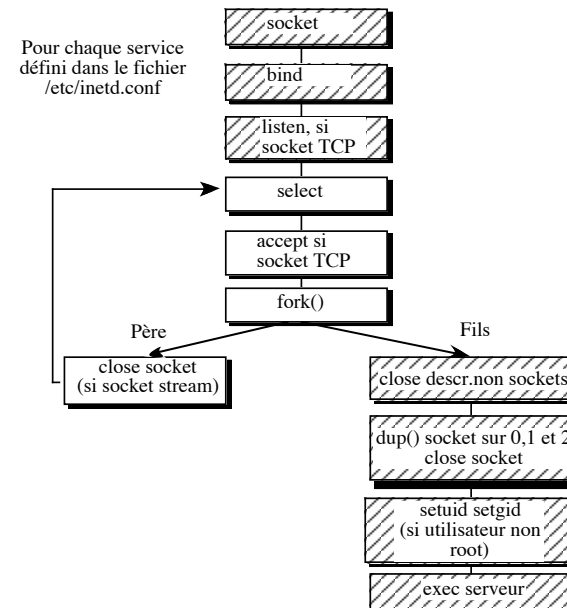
Pour chaque service défini dans le fichier /etc/inetd.conf

socket

bind

listen, si socket TCP

select

accept si socket TCP

fork()

Père

Fils

close socket (si socket stream)

close descr.non sockets

dup() socket sur 0,1 et 2 close socket

setuid setgid (si utilisateur non root)

exec serveur